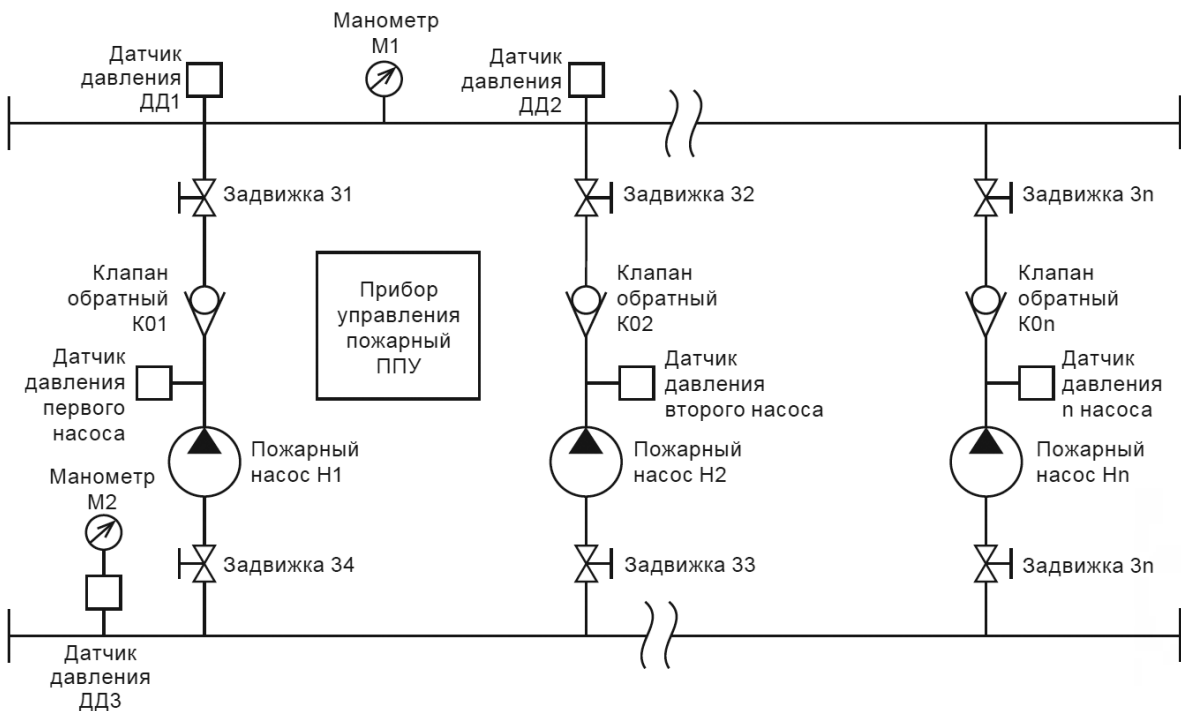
Манометр
М1

Датчик
давления
ДД1

Датчик
давления
ДД2

Задвижка 31

Задвижка 32

Задвижка 3n

Клапан
обратный
К01

Прибор
управления
пожарный
ППУ

Клапан
обратный
К02

Клапан
обратный
К0n

Датчик
давления
первого
насоса

Датчик
давления
второго насоса

Датчик
давления
n насоса

Пожарный
насос Н1

Пожарный
насос Н2

Пожарный
насос Нn

Манометр
М2

Задвижка 34

Задвижка 33

Задвижка 3n

Датчик
давления
ДД3